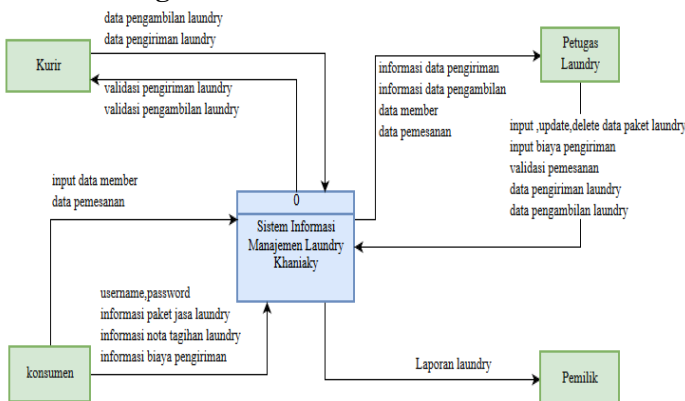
data pengambilan laundry
data pengiriman laundry

Kurir

validasi pengiriman laundry
validasi pengambilan laundry

informasi data pengiriman
informasi data pengambilan
data member
data pemesanan

Petugas Laundry

input ,update,delete data paket laundry
input biaya pengiriman
validasi pemesanan
data pengiriman laundry
data pengambilan laundry

input data member
data pemesanan

0

Sistem Informasi Manajemen Laundry Khaniaky

username,password
informasi paket jasa laundry
informasi nota tagihan laundry
informasi biaya pengiriman

konsumen

Laporan laundry

Pemilik